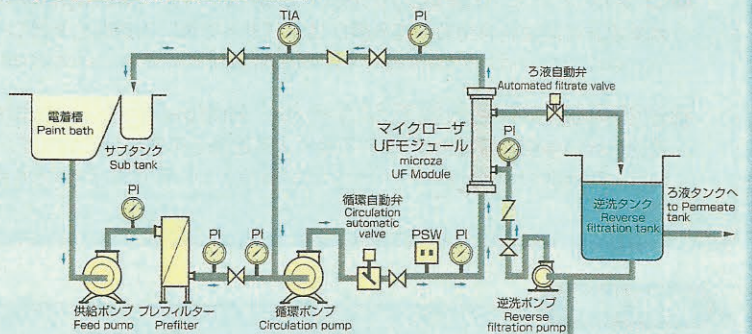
TIA
PI
ろ液自動弁
Automated filtrate valve
電着槽
Paint bath
サブタンク
Sub tank
マイクローザ
UFモジュール
microza
UF Module
PI
逆洗タンク
Reverse filtration tank
ろ液タンクへ
to Permeate tank
PI
循環自動弁
Circulation automatic valve
PSW
PI
PI
PI
供給ポンプ
Feed pump
プレフィルター
Prefilter
循環ポンプ
Circulation pump
逆洗ポンプ
Reverse filtration pump